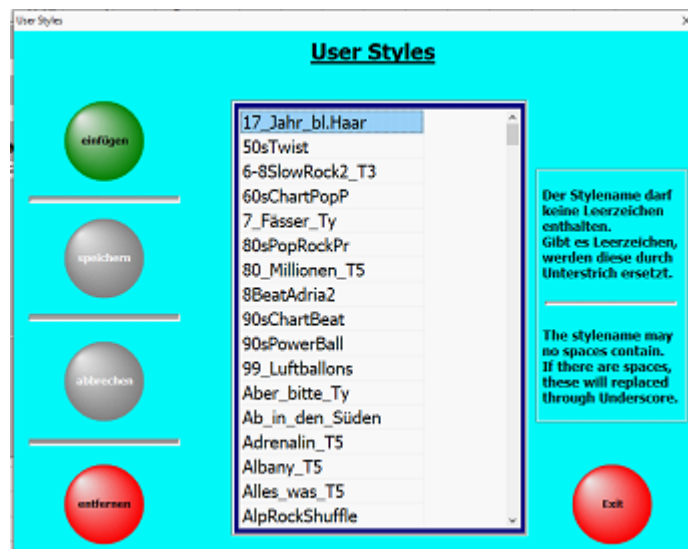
User Styles

User Styles

einfügen

speichern

abbrechen

entfernen

17_Jahr_bl.Haar
50sTwist
6-8SlowRock2_T3
60sChartPopP
7_Fässer_Ty
80sPopRockPr
80_Millionen_T5
8BeatAdria2
90sChartBeat
90sPowerBall
99_Luftballons
Aber_bitte_Ty
Ab_in_den_Süden
Adrenalin_T5
Albany_T5
Alles_was_T5
AlpRockShuffle

Der Stylename darf keine Leerzeichen enthalten. Gibt es Leerzeichen, werden diese durch Unterstrich ersetzt.

The stylename may no spaces contain. If there are spaces, these will replaced through Underscore.

Exit